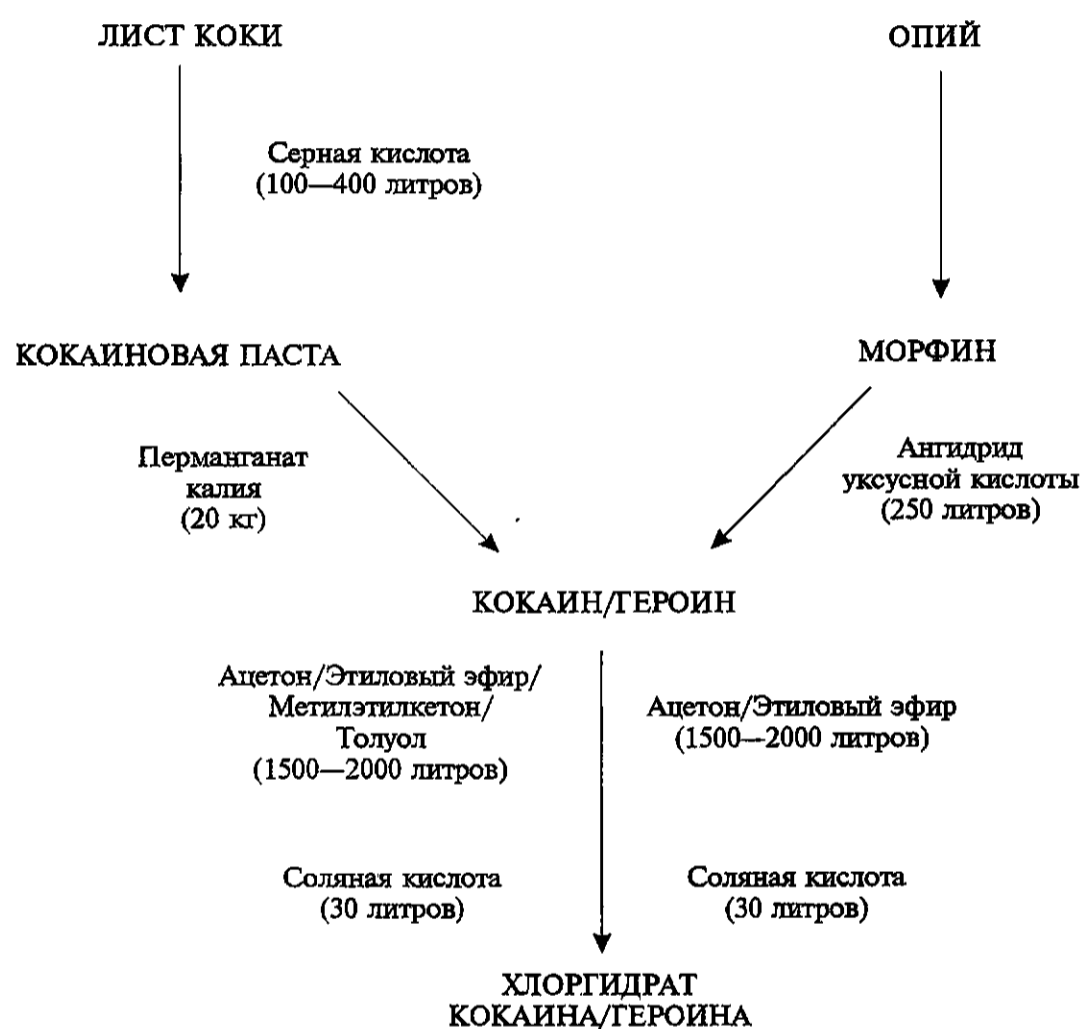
ЛИСТ КОКИ

ОПИЙ

Серная кислота (100—400 литров)

КОКАИНОВАЯ ПАСТА

МОРФИН

Перманганат калия (20 кг)

Ангидрид уксусной кислоты (250 литров)

КОКАИН/ГЕРОИН

Ацетон/Этиловый эфир/ Метилэтилкетон/ Толуол (1500—2000 литров)

Ацетон/Этиловый эфир (1500—2000 литров)

Соляная кислота (30 литров)

Соляная кислота (30 литров)

ХЛОРГИДРАТ КОКАИНА/ГЕРОИНА